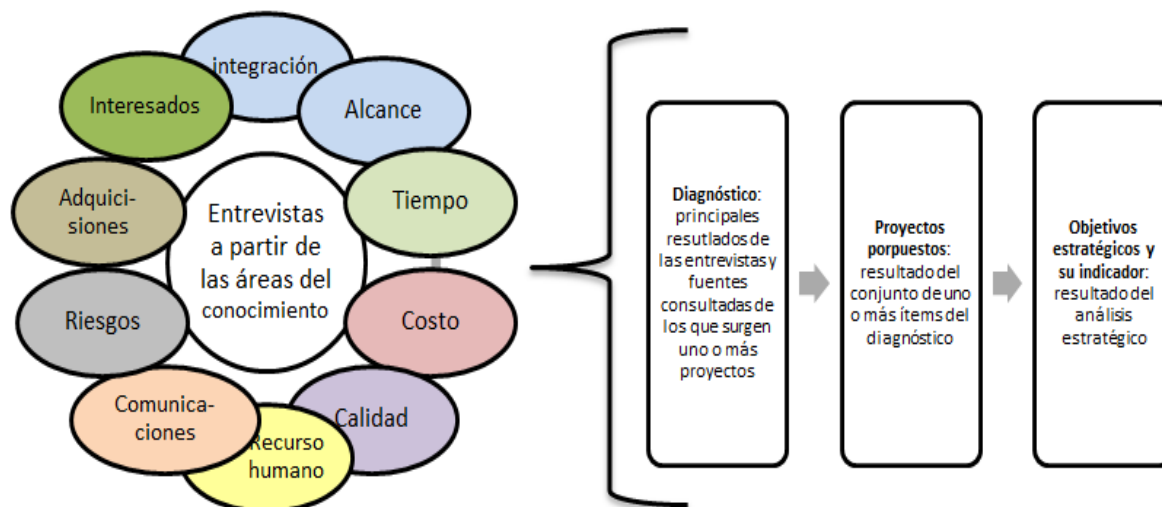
integración

Interesados

Alcance

Adquisiciones

Entrevistas a partir de las áreas del conocimiento

Tiempo

Riesgos

Costo

Comunicaciones

Calidad

Recurso humano

**Diagnóstico**: principales resutlados de las entrevistas y fuentes consultadas de los que surgen uno o más proyectos

**Proyectos porpuestos**: resultado del conjunto de uno o más ítems del diagnóstico

**Objetivos estratégicos y su indicador**: resultado del análisis estratégico